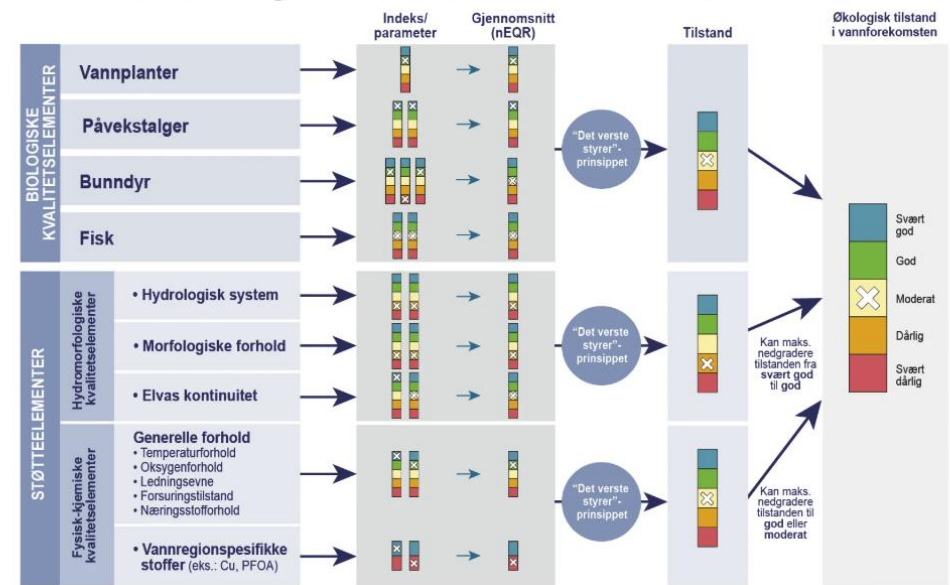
Indeks/ parameter

Gjennomsnitt (nEQR)

Tilstand

Økologisk tilstand i vannforekomsten

BIOLOGISKE KVALITETSELEMENTER

Vannplanter

Påvekstalger

Bunndyr

Fisk

"Det verste styrer"-prinsippet

Svært god

God

Moderat

Dårlig

Svært dårlig

STØTTEELEMENTER

Hydromorfologiske kvalitetselementer

• Hydrologisk system

• Morfologiske forhold

• Elvas kontinuitet

"Det verste styrer"-prinsippet

Kan maks. nedgradere tilstanden fra svært god til god

Fysisk-kjemiske kvalitetselementer

Generelle forhold
• Temperaturforhold
• Oksygenforhold
• Ledningsevne
• Forsuringstilstand
• Næringsstofforhold

• Vannregionspesifikke stoffer (eks.: Cu, PFOA)

"Det verste styrer"-prinsippet

Kan maks. nedgradere tilstanden til god eller moderat